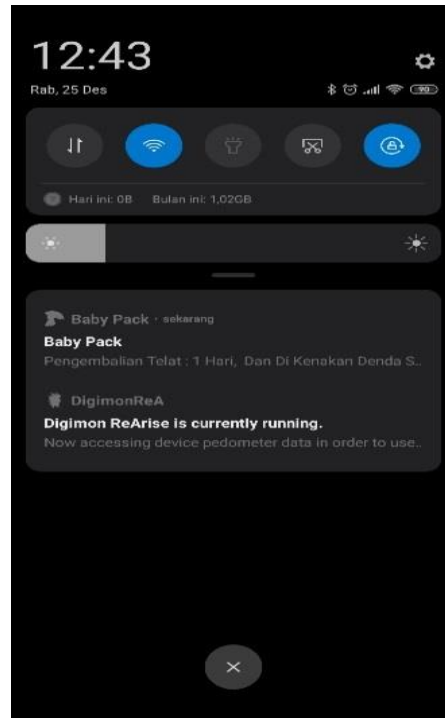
12:43

Rab, 25 Des

90

Hari ini: 0B Bulan ini: 1,02GB

Baby Pack · sekarang

Baby Pack

Pengembalian Telat : 1 Hari, Dan Di Kenakan Denda S..

DigimonReA

Digimon ReArise is currently running.

Now accessing device pedometer data in order to use..

×